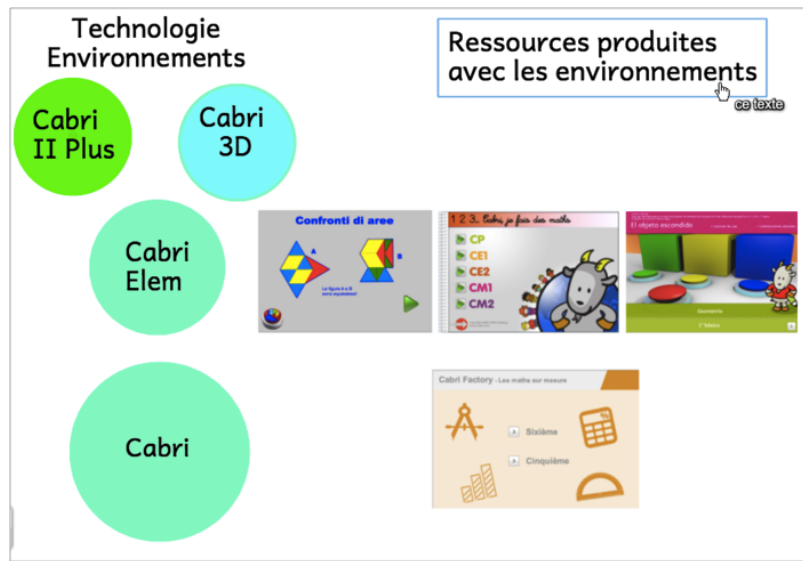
Technologie
Environnements

Ressources produites avec les environnements

ce texte

Cabri II Plus

Cabri 3D

Cabri Elem

Cabri

Confronti di aree

A

B

Le figure A e B sono equivalenti?

1 2 3... Cabri je fais des maths

CP

CE1

CE2

CM1

CM2

El objeto escondido

Geometría

1° básico

Cabri Factory - Les maths sur mesure

Sixième

Cinquième